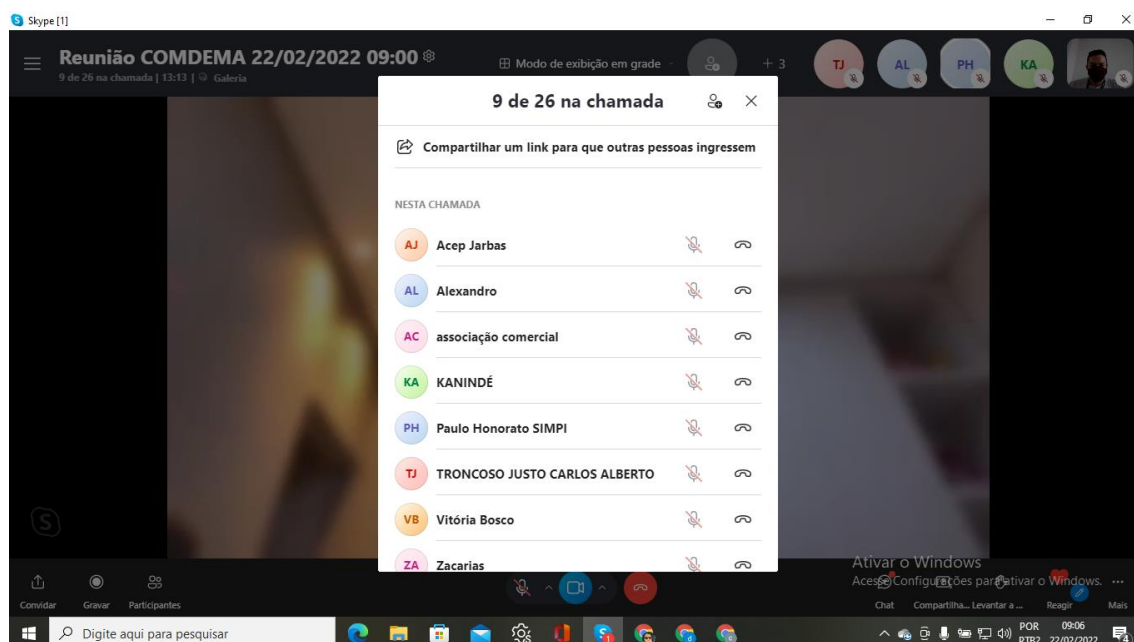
Skype [1]

Reunião COMDEMA 22/02/2022 09:00
9 de 26 na chamada | 13:13 | Galeria

Modo de exibição em grade

+3

TJ AL PH KA

9 de 26 na chamada

Compartilhar um link para que outras pessoas ingressem

NESTA CHAMADA

AJ Acep Jarbas

AL Alexandro

AC associação comercial

KA KANINDÉ

PH Paulo Honorato SIMPI

TJ TRONCOSO JUSTO CARLOS ALBERTO

VB Vitória Bosco

ZA Zacarias

Ativar o Windows
Acesse Configurações para ativar o Windows.

Convidar Gravar Participantes

Chat Compartilha... Levantar a ... Reagir Mais

Digite aqui para pesquisar

POR PTB2 09:06 22/02/2022